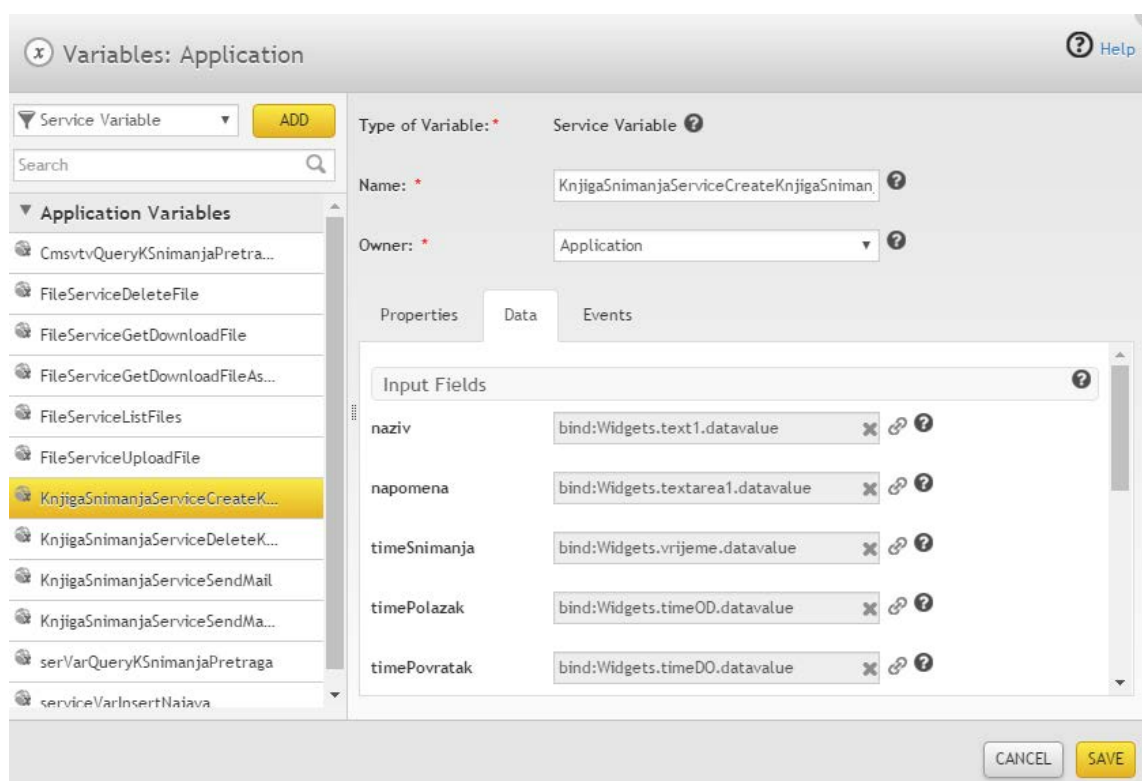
(x) Variables: Application

Help

Service Variable ▾ ADD

Search

▼ Application Variables

CmsvtvQueryKSnimanjaPretra...

FileServiceDeleteFile

FileServiceGetDownloadFile

FileServiceGetDownloadFileAs...

FileServiceListFiles

FileServiceUploadFile

KnjigaSnimanjaServiceCreateK...

KnjigaSnimanjaServiceDeleteK...

KnjigaSnimanjaServiceSendMail

KnjigaSnimanjaServiceSendMa...

serVarQueryKSnimanjaPretraga

serviceVarInsertNajava

Type of Variable: * Service Variable

Name: * KnjigaSnimanjaServiceCreateKnjigaSniman

Owner: * Application ▾

Properties Data Events

Input Fields

naziv bind:Widgets.text1.datavalue

napomena bind:Widgets.textarea1.datavalue

timeSnimanja bind:Widgets.vrijeme.datavalue

timePolazak bind:Widgets.timeOD.datavalue

timePovratak bind:Widgets.timeDO.datavalue

CANCEL SAVE